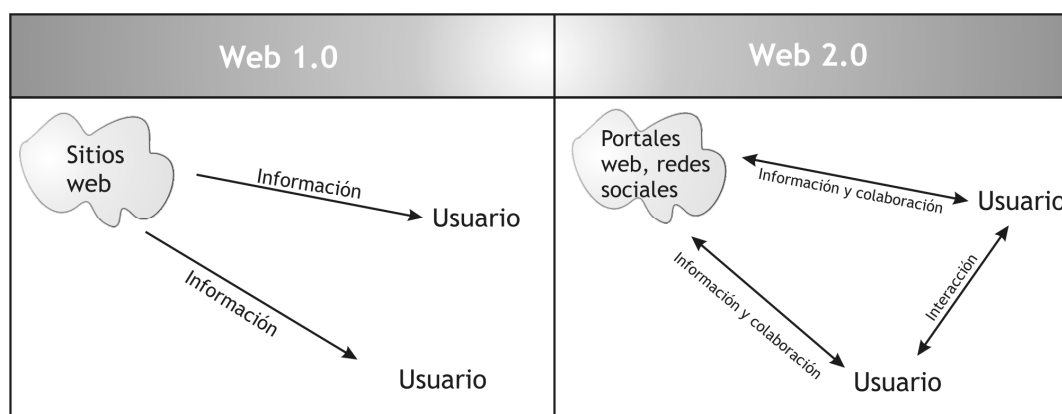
| Web 1.0 | Web 2.0 |
|---|---|
| Sitios web<br>Información<br>Usuario<br>Información<br>Usuario | Portales web, redes sociales<br>Información y colaboración<br>Usuario<br>Información y colaboración<br>Interacción<br>Usuario |